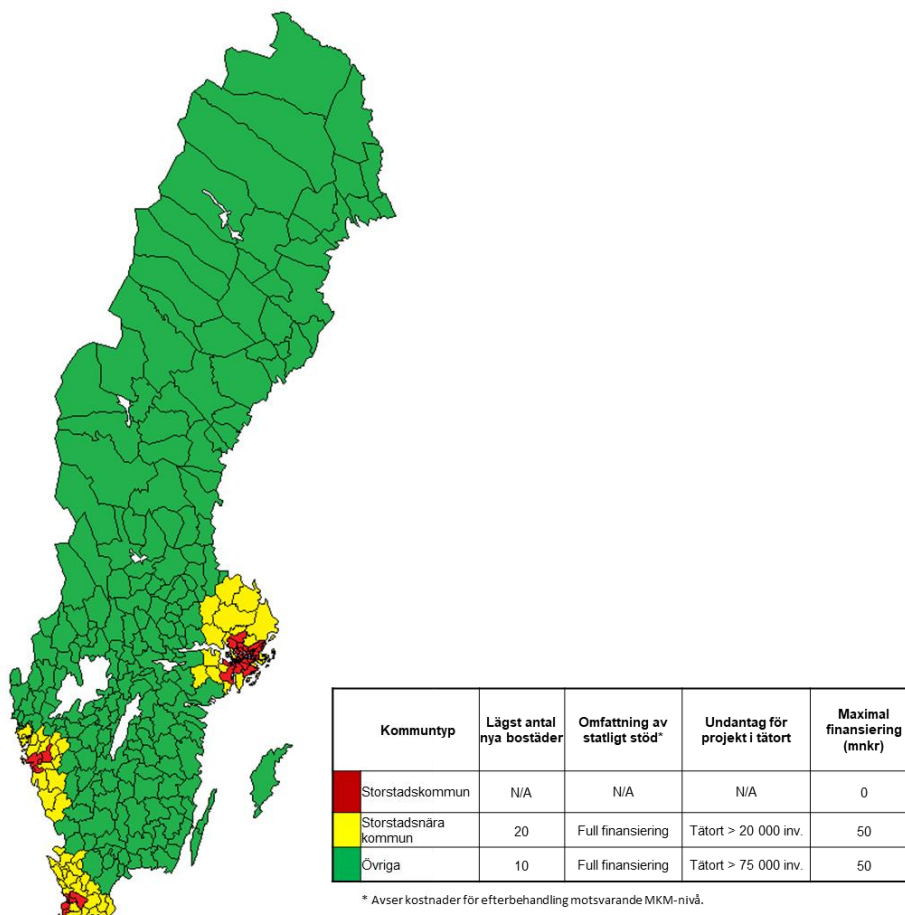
| Kommuntyp | Lägst antal nya bostäder | Omfattning av statligt stöd* | Undantag för projekt i tätort | Maximal finansiering (mnkr) |
|---|---|---|---|---|
| Storstadskommun | N/A | N/A | N/A | 0 |
| Storstadsnära kommun | 20 | Full finansiering | Tätort > 20 000 inv. | 50 |
| Övriga | 10 | Full finansiering | Tätort > 75 000 inv. | 50 |

* Avser kostnader för efterbehandling motsvarande MKM-nivå.